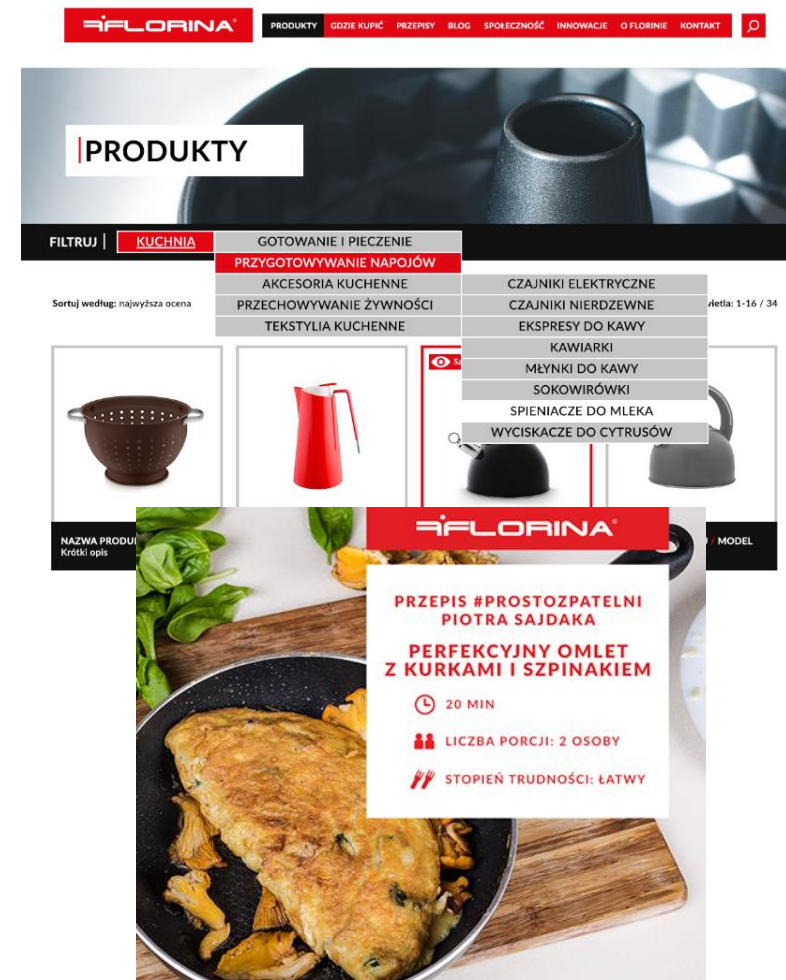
FLORINA®

PRODUKTY GDZIE KUPIĆ PRZEPISY BLOG SPOŁECZNOŚĆ INNOWACJE O FLORINIE KONTAKT

PRODUKTY

FILTRUJ | KUCHNIA

GOTOWANIE I PIECZENIE
PRZYGOTOWYWANIE NAPOJÓW
AKCESORIA KUCHENNE
PRZECHOWYWANIE ŻYWNOŚCI
TEKSTYLIA KUCHENNE

CZAJNIKI ELEKTRYCZNE
CZAJNIKI NIERDZEWNE
EKSPRESY DO KAWY
KAWIARKI
MŁYNKI DO KAWY
SOKOWIRÓWKI
SPIENIACZE DO MLEKA
WYCISKACZE DO CYTRUSÓW

Sortuj według: najwyższa ocena

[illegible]wietla: 1-16 / 34

NAZWA PRODU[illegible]
Krótki opis

/ MODEL

FLORINA®

PRZEPIS #PROSTOZPATELNI PIOTRA SAJDAKA

PERFEKCYJNY OMLET Z KURKAMI I SZPINAKIEM

20 MIN

LICZBA PORCJI: 2 OSOBY

STOPIEŃ TRUDNOŚCI: ŁATWY